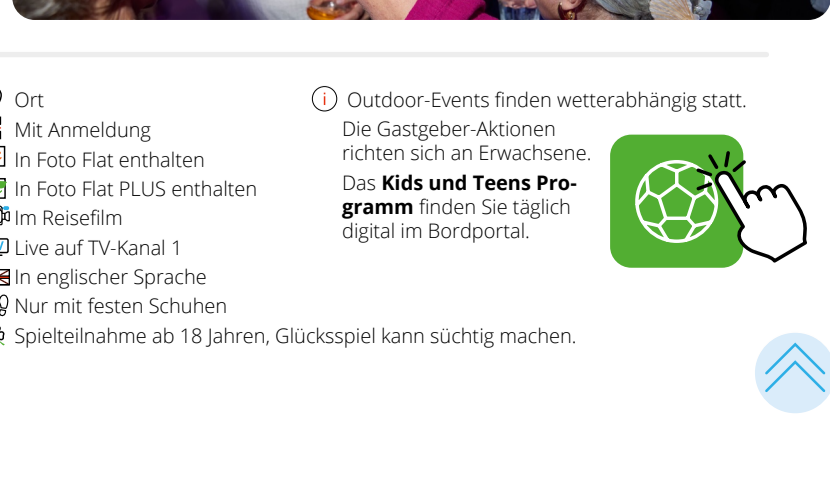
Ort
Mit Anmeldung
In Foto Flat enthalten
In Foto Flat PLUS enthalten
Im Reisefilm
Live auf TV-Kanal 1
In englischer Sprache
Nur mit festen Schuhen
Spielteilnahme ab 18 Jahren, Glücksspiel kann süchtig machen.

i Outdoor-Events finden wetterabhängig statt.

Die Gastgeber-Aktionen richten sich an Erwachsene.

Das **Kids und Teens Programm** finden Sie täglich digital im Bordportal.